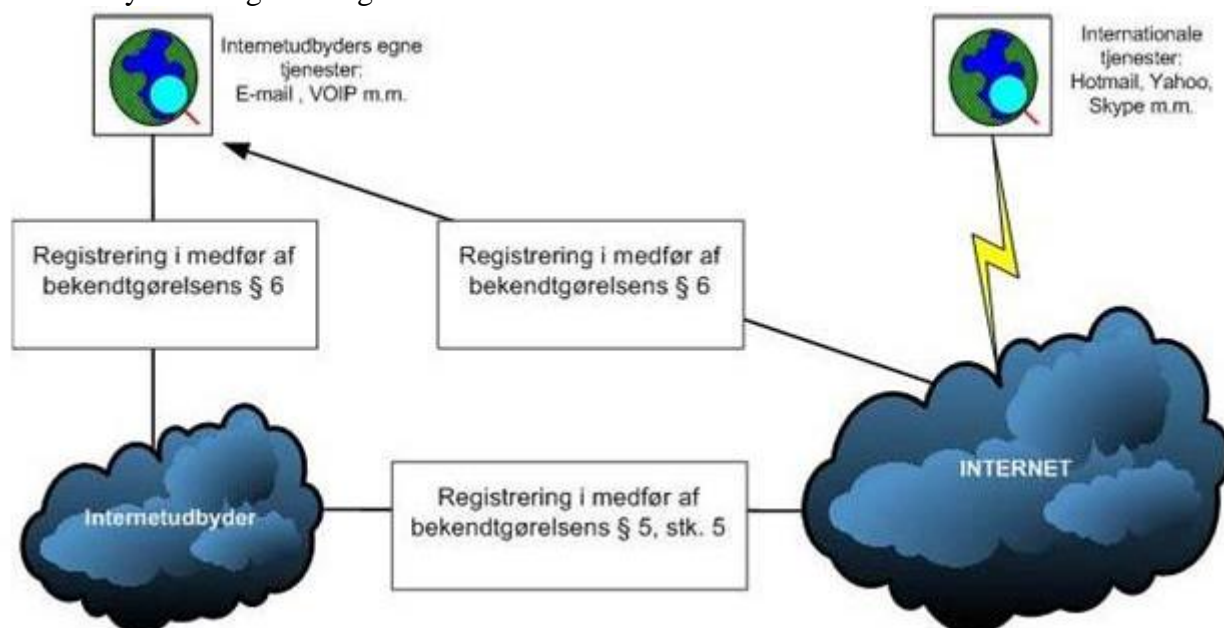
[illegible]

Internetudbyders egne tjenester: E-mail , VOIP m.m.

Internationale tjenester: Hotmail, Yahoo, Skype m.m.

Registrering i medfør af bekendtgørelsens § 6

Registrering i medfør af bekendtgørelsens § 6

INTERNET

Internetudbyder

Registrering i medfør af bekendtgørelsens § 5, stk. 5